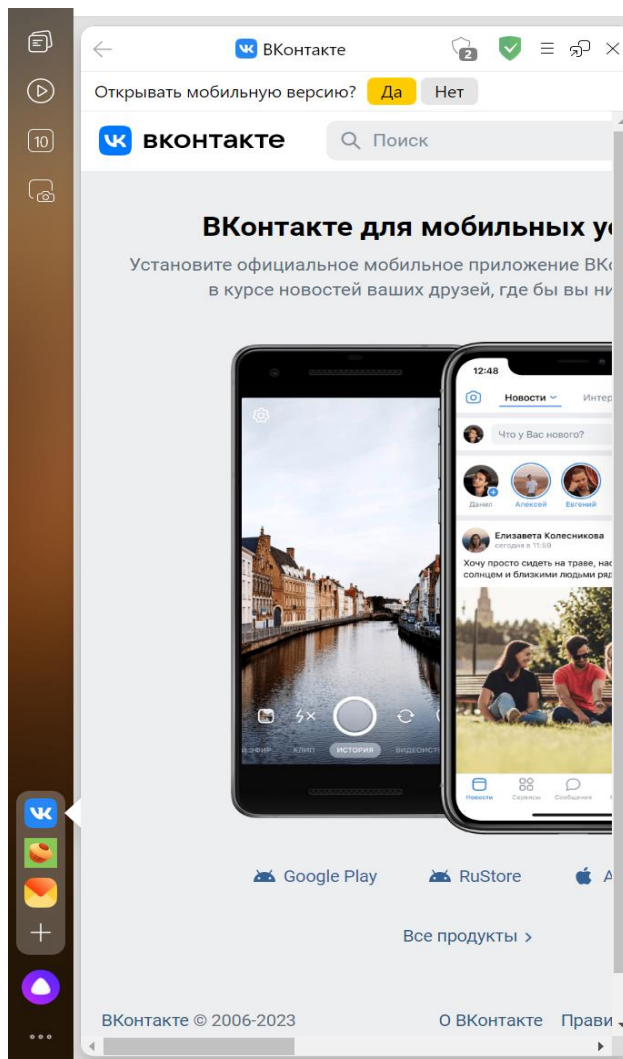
10

ВКонтакте

2

Открывать мобильную версию? Да Нет

вконтакте

Поиск

ВКонтакте для мобильных у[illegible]

Установите официальное мобильное приложение ВК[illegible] в курсе новостей ваших друзей, где бы вы ни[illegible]

12:48

Новости Интер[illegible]

Что у Вас нового?

Данил Алексей Евгений

Елизавета Колесникова
сегодня в 11:59

Хочу просто сидеть на траве, нас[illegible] солнцем и близкими людьми ряд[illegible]

ЭФИР КЛИП ИСТОРИЯ ВИДЕОИСТ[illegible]

Новости Сервисы Сообщения

Google Play

RuStore

Все продукты ›

ВКонтакте © 2006-2023

О ВКонтакте

Прави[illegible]